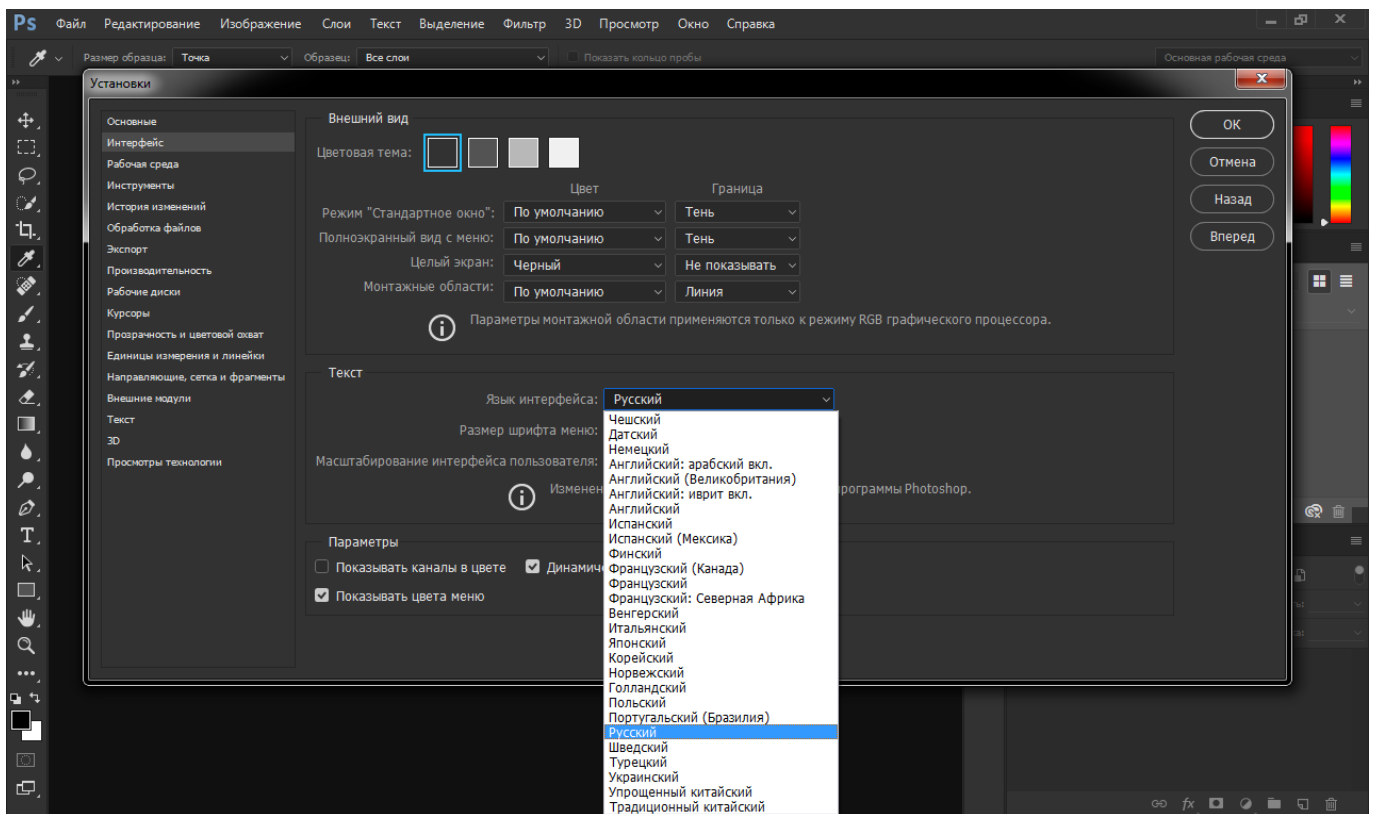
Ps Файл Редактирование Изображение Слои Текст Выделение Фильтр 3D Просмотр Окно Справка

Размер образца: Точка Образец: Все слои Показать кольцо пробы Основная рабочая среда

Установки

Основные
Интерфейс
Рабочая среда
Инструменты
История изменений
Обработка файлов
Экспорт
Производительность
Рабочие диски
Курсоры
Прозрачность и цветовой охват
Единицы измерения и линейки
Направляющие, сетка и фрагменты
Внешние модули
Текст
3D
Просмотры технологии

Внешний вид
Цветовая тема:
Цвет Граница
Режим "Стандартное окно": По умолчанию Тень
Полноэкранный вид с меню: По умолчанию Тень
Целый экран: Черный Не показывать
Монтажные области: По умолчанию Линия
Параметры монтажной области применяются только к режиму RGB графического процессора.

Текст
Язык интерфейса: Русский
Размер шрифта меню:
Масштабирование интерфейса пользователя:
Изменен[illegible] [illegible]рограммы Photoshop.

Параметры
Показывать каналы в цвете Динамич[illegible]
Показывать цвета меню

Чешский
Датский
Немецкий
Английский: арабский вкл.
Английский (Великобритания)
Английский: иврит вкл.
Английский
Испанский
Испанский (Мексика)
Финский
Французский (Канада)
Французский
Французский: Северная Африка
Венгерский
Итальянский
Японский
Корейский
Норвежский
Голландский
Польский
Португальский (Бразилия)
Русский
Шведский
Турецкий
Украинский
Упрощенный китайский
Традиционный китайский

OK
Отмена
Назад
Вперед